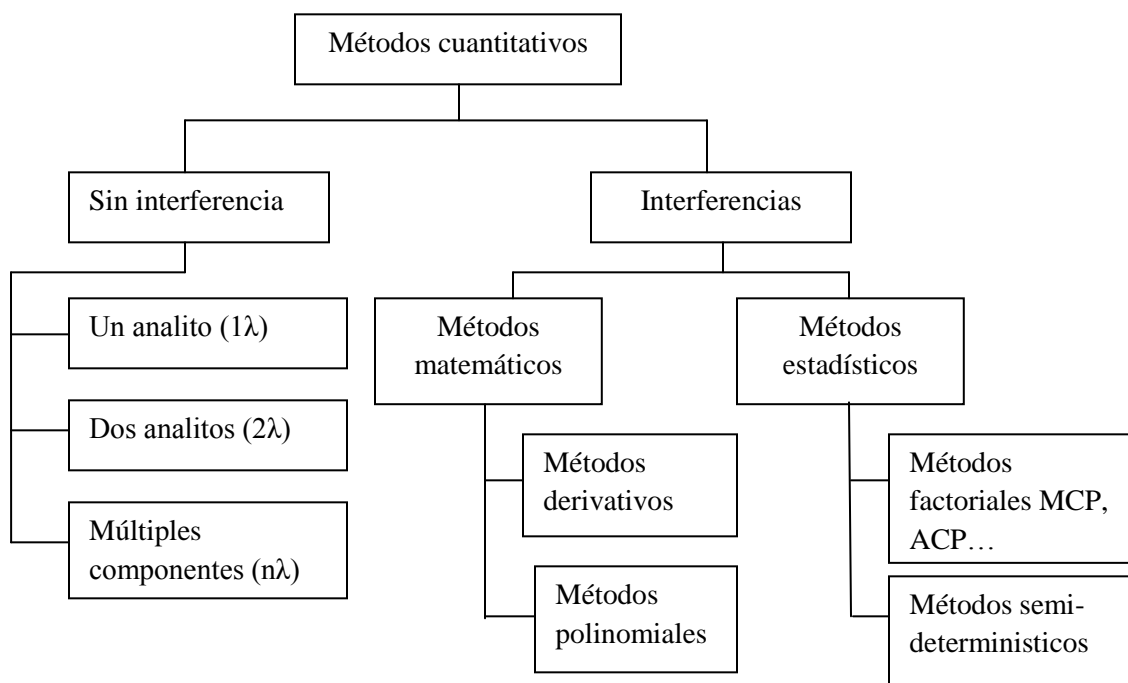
Métodos cuantitativos

Sin interferencia

Interferencias

Un analito (1λ)

Dos analitos (2λ)

Múltiples componentes (nλ)

Métodos matemáticos

Métodos estadísticos

Métodos derivativos

Métodos polinomiales

Métodos factoriales MCP, ACP…

Métodos semideterministicos